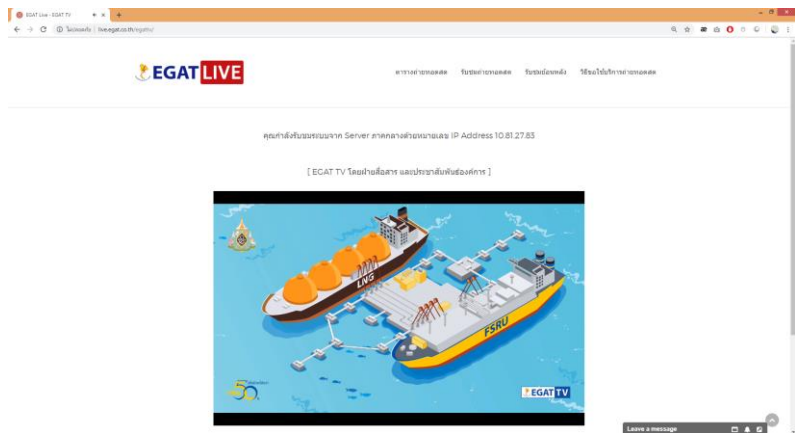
EGAT Live - EGAT TV

ไม่ปลอดภัย | live.egat.co.th/egattv/

EGAT LIVE

ตารางถ่ายทอดสด รับชมถ่ายทอดสด รับชมย้อนหลัง วิธีขอใช้บริการถ่ายทอดสด

คุณกำลังรับชมระบบจาก Server ภาคกลางด้วยหมายเลข IP Address 10.81.27.83

[ EGAT TV โดยฝ่ายสื่อสาร และประชาสัมพันธ์องค์การ ]

LNG

FSRU

50

EGAT TV

Leave a message